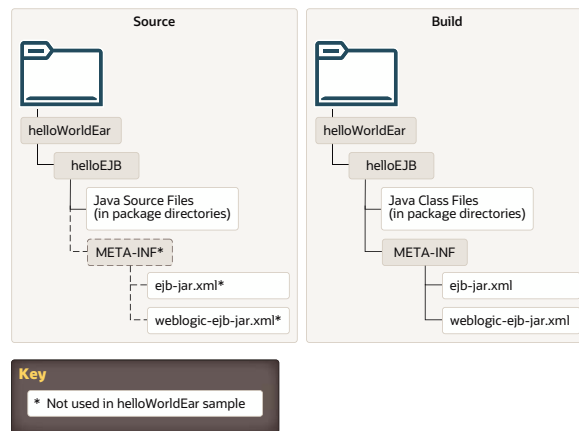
Source

helloWorldEar

helloEJB

Java Source Files
(in package directories)

META-INF*

ejb-jar.xml*

weblogic-ejb-jar.xml*

Build

helloWorldEar

helloEJB

Java Class Files
(in package directories)

META-INF

ejb-jar.xml

weblogic-ejb-jar.xml

Key

* Not used in helloWorldEar sample